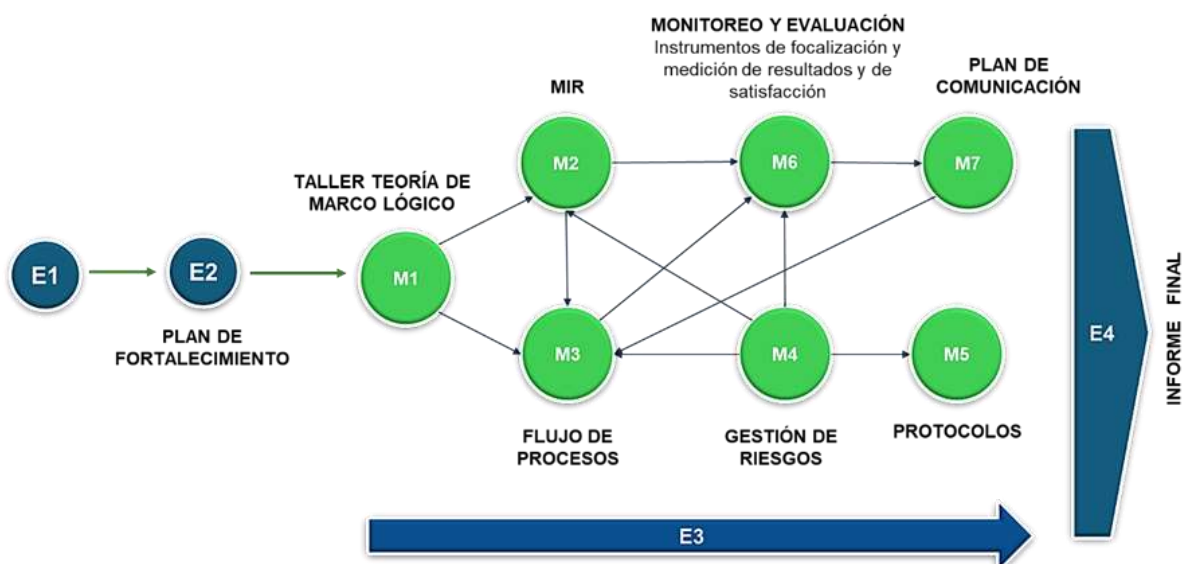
MONITOREO Y EVALUACIÓN
Instrumentos de focalización y medición de resultados y de satisfacción

MIR

PLAN DE COMUNICACIÓN

TALLER TEORÍA DE MARCO LÓGICO

E1

E2

M1

M2

M6

M7

M3

M4

M5

PLAN DE FORTALECIMIENTO

FLUJO DE PROCESOS

GESTIÓN DE RIESGOS

PROTOCOLOS

E4

INFORME FINAL

E3